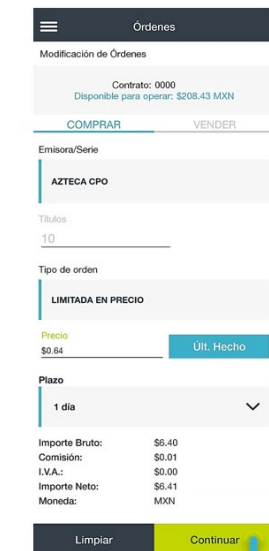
Órdenes

Modificación de Órdenes

Contrato: 0000
Disponible para operar: $208.43 MXN

COMPRAR
VENDER

Emisora/Serie

AZTECA CPO

Títulos
10

Tipo de orden

LIMITADA EN PRECIO

Precio
$0.64

Últ. Hecho

Plazo

1 día

Importe Bruto: $6.40
Comisión: $0.01
I.V.A.: $0.00
Importe Neto: $6.41
Moneda: MXN

Limpiar
Continuar